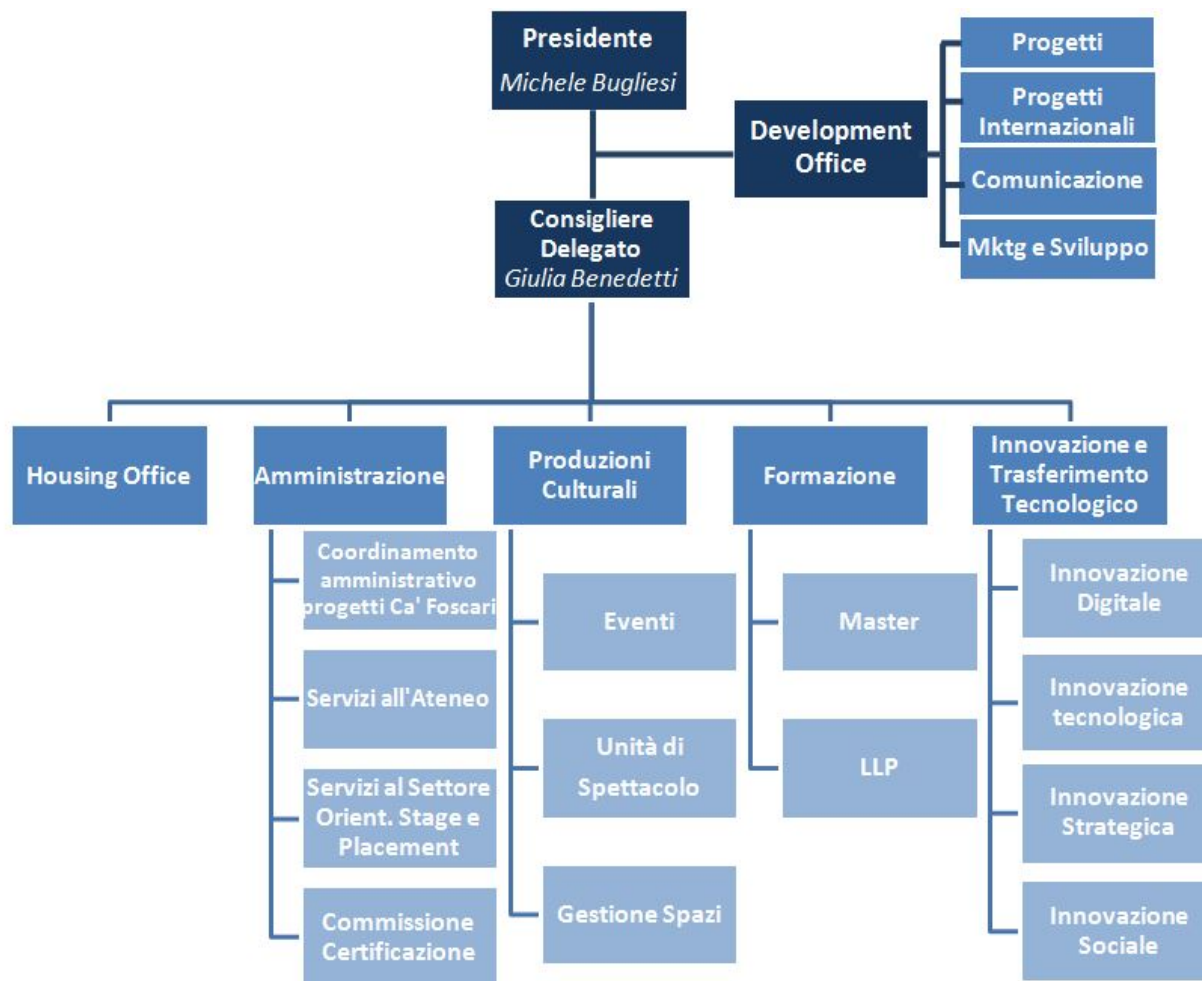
Presidente
Michele Bugliesi

Development Office

Progetti

Progetti Internazionali

Comunicazione

Mktg e Sviluppo

Consigliere Delegato
Giulia Benedetti

Housing Office

Amministrazione

Coordinamento amministrativo progetti Ca' Foscari

Servizi all'Ateneo

Servizi al Settore Orient. Stage e Placement

Commissione Certificazione

Produzioni Culturali

Eventi

Unità di Spettacolo

Gestione Spazi

Formazione

Master

LLP

Innovazione e Trasferimento Tecnologico

Innovazione Digitale

Innovazione tecnologica

Innovazione Strategica

Innovazione Sociale